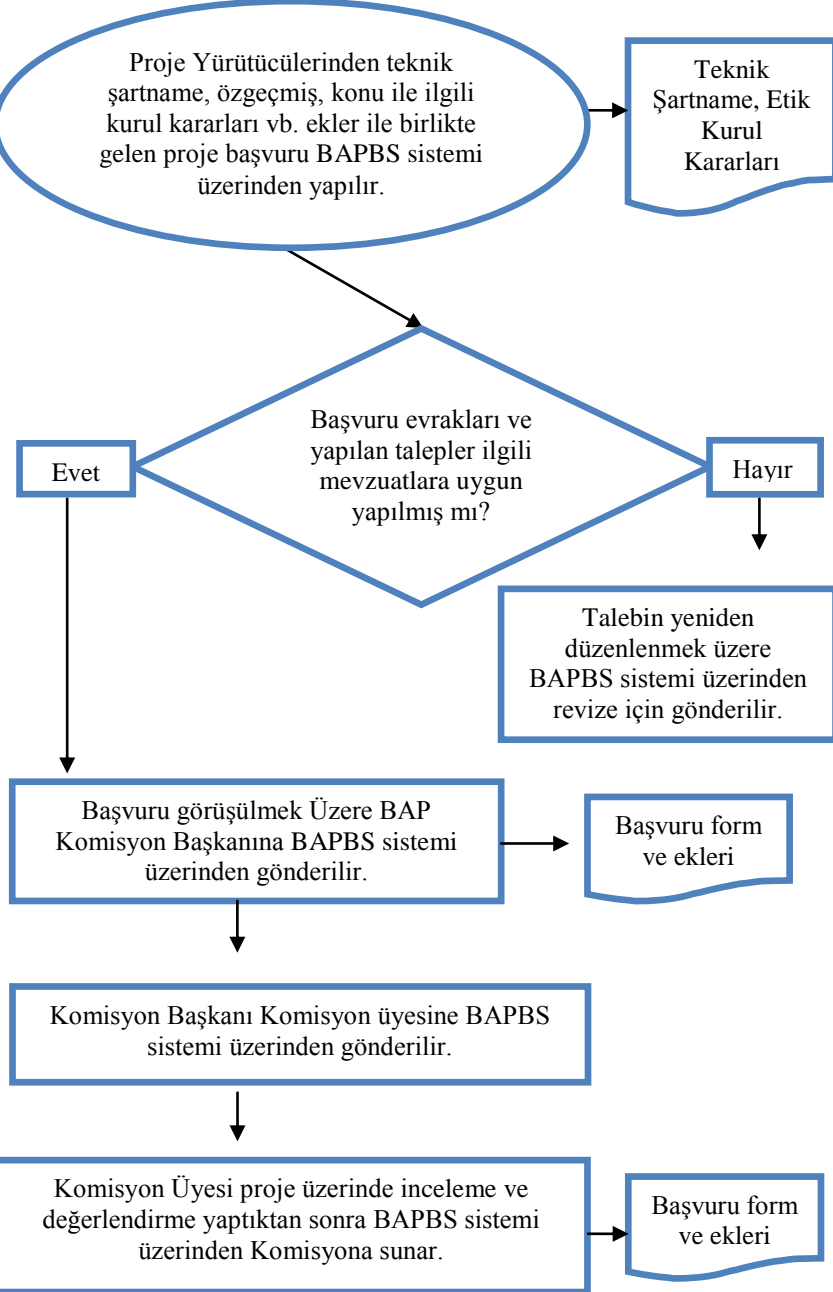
Proje Yürütücülerinden teknik şartname, özgeçmiş, konu ile ilgili kurul kararları vb. ekler ile birlikte gelen proje başvuru BAPBS sistemi üzerinden yapılır.

Teknik Şartname, Etik Kurul Kararları

Başvuru evrakları ve yapılan talepler ilgili mevzuatlara uygun yapılmış mı?

Evet

Hayır

Talebin yeniden düzenlenmek üzere BAPBS sistemi üzerinden revize için gönderilir.

Başvuru görüşülmek Üzere BAP Komisyon Başkanına BAPBS sistemi üzerinden gönderilir.

Başvuru form ve ekleri

Komisyon Başkanı Komisyon üyesine BAPBS sistemi üzerinden gönderilir.

Komisyon Üyesi proje üzerinde inceleme ve değerlendirme yaptıktan sonra BAPBS sistemi üzerinden Komisyona sunar.

Başvuru form ve ekleri